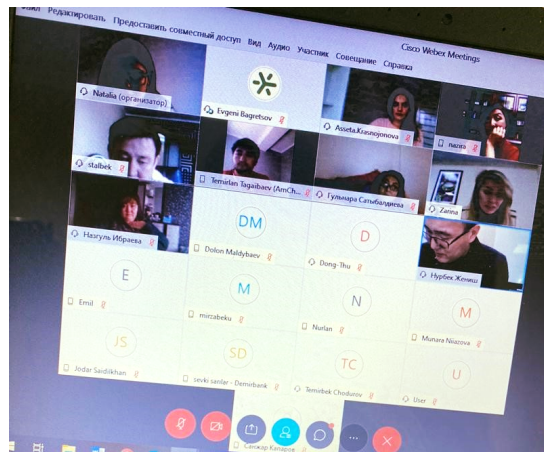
Файл Редактировать Предоставить совместный доступ Вид Аудио Участник Совещание Справка Cisco Webex Meetings

Natalia (организатор)

Evgeni Bagretsov

Asseta.Krasnojonova

nazer

stalbek

Temelan Tagaibaev (AmCh...

Гульнара Сатыбалдиева

Zarina

Назгуль Ибраева

DM

Dolon Maldybaev

D

Dong-Thu

Нурбек Женишбеков

E

Emil

M

mirzabeku

N

Nurlan

M

Munara Niazova

JS

Jodar Saidikhan

SD

sevki sanlar - Demirbank

TC

Temirbek Chodunov

U

User

Санжар Капаров